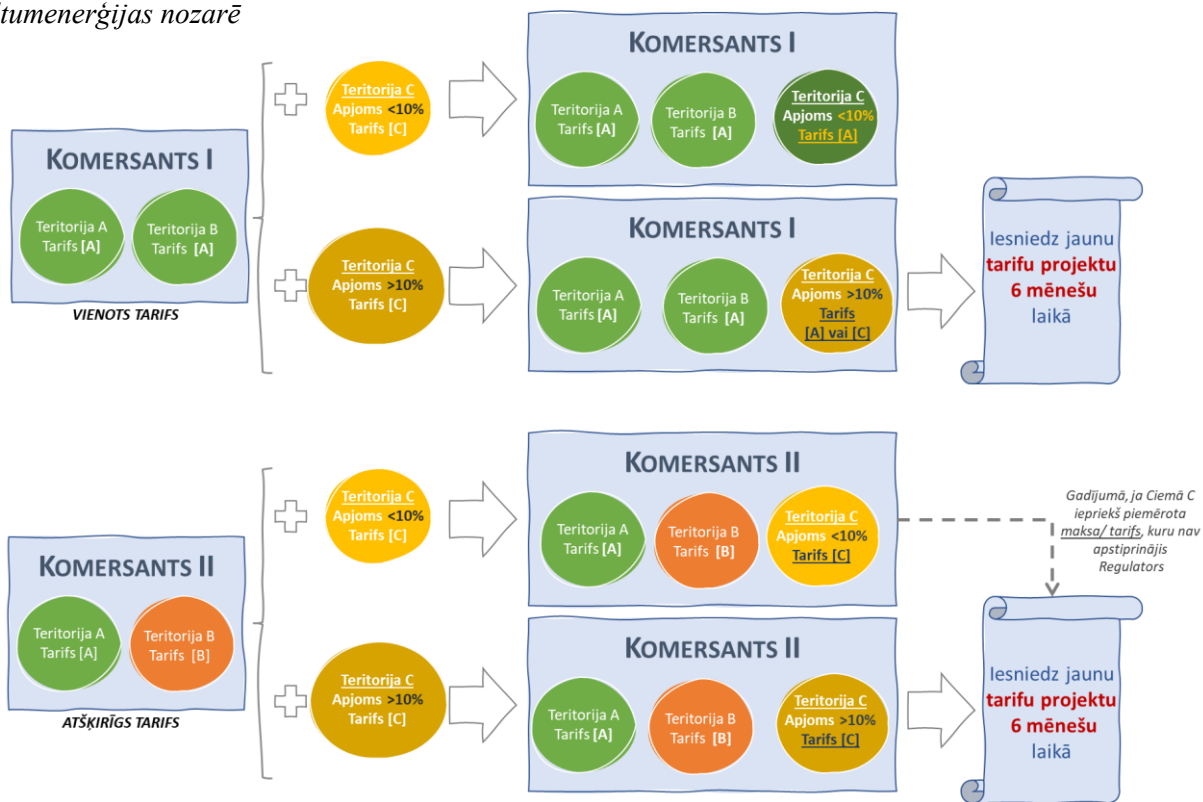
itumenerģijas nozarē

KOMERSANTS I

Teritorija A
Tarifs [A]

Teritorija B
Tarifs [A]

VIENOTS TARIFS

Teritorija C
Apjoms <10%
Tarifs [C]

KOMERSANTS I

Teritorija A
Tarifs [A]

Teritorija B
Tarifs [A]

Teritorija C
Apjoms <10%
Tarifs [A]

Teritorija C
Apjoms >10%
Tarifs [C]

KOMERSANTS I

Teritorija A
Tarifs [A]

Teritorija B
Tarifs [A]

Teritorija C
Apjoms >10%
Tarifs
[A] vai [C]

Iesniedz jaunu
tarifu projektu
6 mēnešu
laikā

KOMERSANTS II

Teritorija A
Tarifs [A]

Teritorija B
Tarifs [B]

ATŠĶIRĪGS TARIFS

Teritorija C
Apjoms <10%
Tarifs [C]

KOMERSANTS II

Teritorija A
Tarifs [A]

Teritorija B
Tarifs [B]

Teritorija C
Apjoms <10%
Tarifs [C]

Gadījumā, ja Ciemā C iepriekš piemērota maksa/ tarifs, kuru nav apstiprinājis Regulators

Teritorija C
Apjoms >10%
Tarifs [C]

KOMERSANTS II

Teritorija A
Tarifs [A]

Teritorija B
Tarifs [B]

Teritorija C
Apjoms >10%
Tarifs [C]

Iesniedz jaunu
tarifu projektu
6 mēnešu
laikā